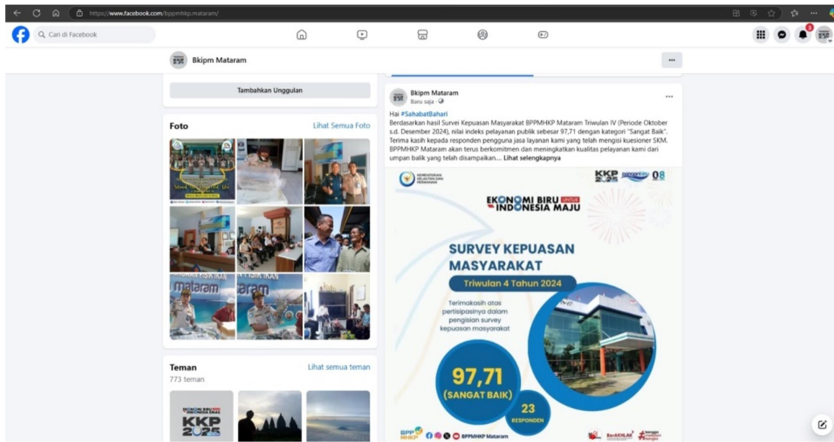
https://www.facebook.com/bppmhkp.mataram/

Cari di Facebook

Bkipm Mataram

Tambahkan Unggulan

Foto

Lihat Semua Foto

mataram

Teman

773 teman

Lihat semua teman

KKP 2025

Bkipm Mataram

Baru saja

Hai #SahabatBahari
Berdasarkan hasil Survei Kepuasan Masyarakat BPPMHKP Mataram Triwulan IV (Periode Oktober s.d. Desember 2024), nilai indeks pelayanan publik sebesar 97,71 dengan kategori "Sangat Baik". Terima kasih kepada responden pengguna jasa layanan kami yang telah mengisi kuesioner SKM. BPPMHKP Mataram akan terus berkomitmen dan meningkatkan kualitas pelayanan kami dari umpan balik yang telah disampaikan.... Lihat selengkapnya

KKP

EKONOMI BIRU UNTUK INDONESIA MAJU

SURVEY KEPUASAN MASYARAKAT

Triwulan 4 Tahun 2024

Terimakasih atas partisipasinya dalam pengisian survey kepuasan masyarakat

97,71

(SANGAT BAIK)

23

RESPONDEN

BPPMHKP